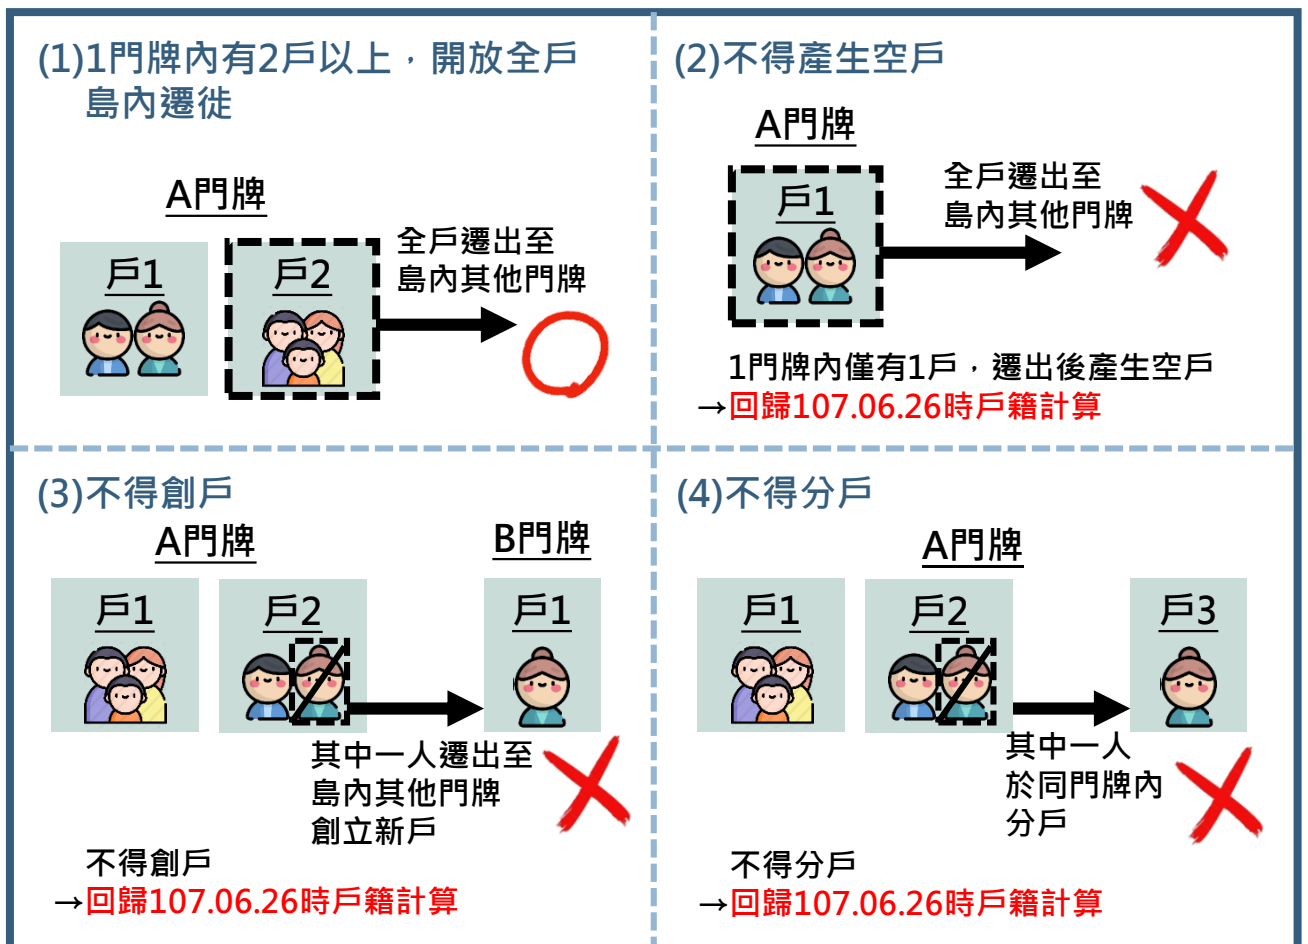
(1)1門牌內有2戶以上，開放全戶島內遷徙

A門牌

戶1

戶2

全戶遷出至島內其他門牌

(2)不得產生空戶

A門牌

戶1

全戶遷出至島內其他門牌

1門牌內僅有1戶，遷出後產生空戶
→回歸107.06.26時戶籍計算

(3)不得創戶

A門牌

B門牌

戶1

戶2

戶1

其中一人遷出至島內其他門牌創立新戶

不得創戶
→回歸107.06.26時戶籍計算

(4)不得分戶

A門牌

戶1

戶2

戶3

其中一人於同門牌內分戶

不得分戶
→回歸107.06.26時戶籍計算